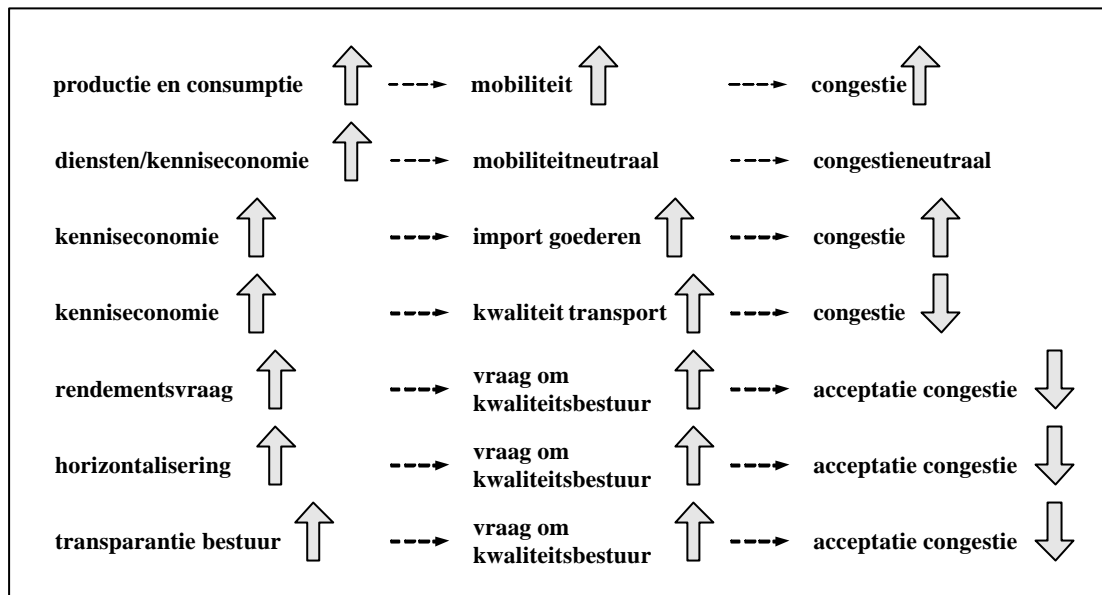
productie en consumptie → mobiliteit → congestie

diensten/kenniseconomie → mobiliteitneutraal → congestieneutraal

kenniseconomie → import goederen → congestie

kenniseconomie → kwaliteit transport → congestie

rendementsvraag → vraag om kwaliteitsbestuur → acceptatie congestie

horizontalisering → vraag om kwaliteitsbestuur → acceptatie congestie

transparantie bestuur → vraag om kwaliteitsbestuur → acceptatie congestie